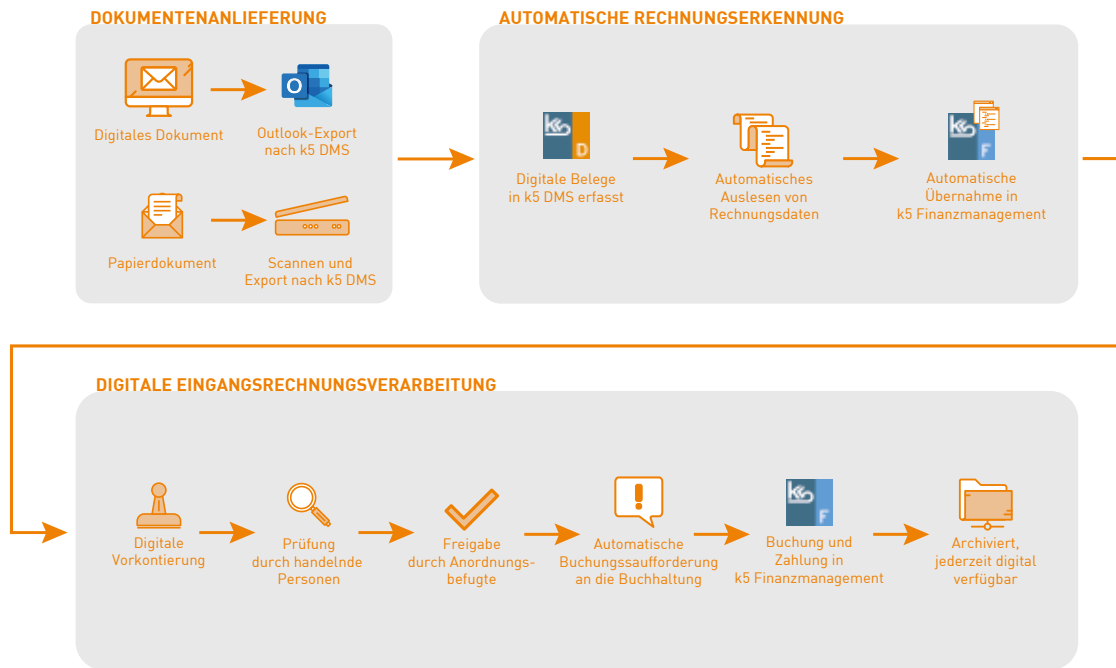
DOKUMENTENANLIEFERUNG

Digitales Dokument

Outlook-Export nach k5 DMS

Papierdokument

Scannen und Export nach k5 DMS

AUTOMATISCHE RECHNUNGSERKENNUNG

Digitale Belege in k5 DMS erfasst

Automatisches Auslesen von Rechnungsdaten

Automatische Übernahme in k5 Finanzmanagement

DIGITALE EINGANGSRECHNUNGSVERARBEITUNG

Digitale Vorkontierung

Prüfung durch handelnde Personen

Freigabe durch Anordnungsbefugte

Automatische Buchungssaufforderung an die Buchhaltung

Buchung und Zahlung in k5 Finanzmanagement

Archiviert, jederzeit digital verfügbar